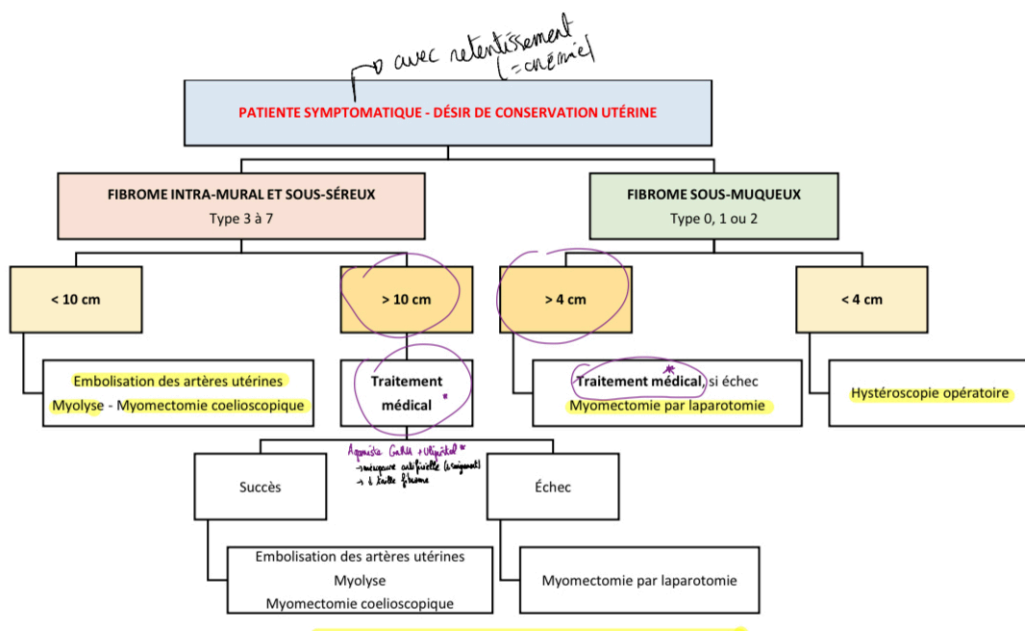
→ avec retentissement (=anémie)

PATIENTE SYMPTOMATIQUE - DÉSIR DE CONSERVATION UTÉRINE

FIBROME INTRA-MURAL ET SOUS-SÉREUX
Type 3 à 7

FIBROME SOUS-MUQUEUX
Type 0, 1 ou 2

< 10 cm

> 10 cm

> 4 cm

< 4 cm

Embolisation des artères utérines
Myolyse - Myomectomie coelioscopique

Traitement médical *

Traitement médical * si échec
Myomectomie par laparotomie

Hystéroscopie opératoire

Agoniste GnRH + Ulipristal *
→ ménopause artificielle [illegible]
→ ↓ taille fibrome

Succès

Échec

Embolisation des artères utérines
Myolyse
Myomectomie coelioscopique

Myomectomie par laparotomie